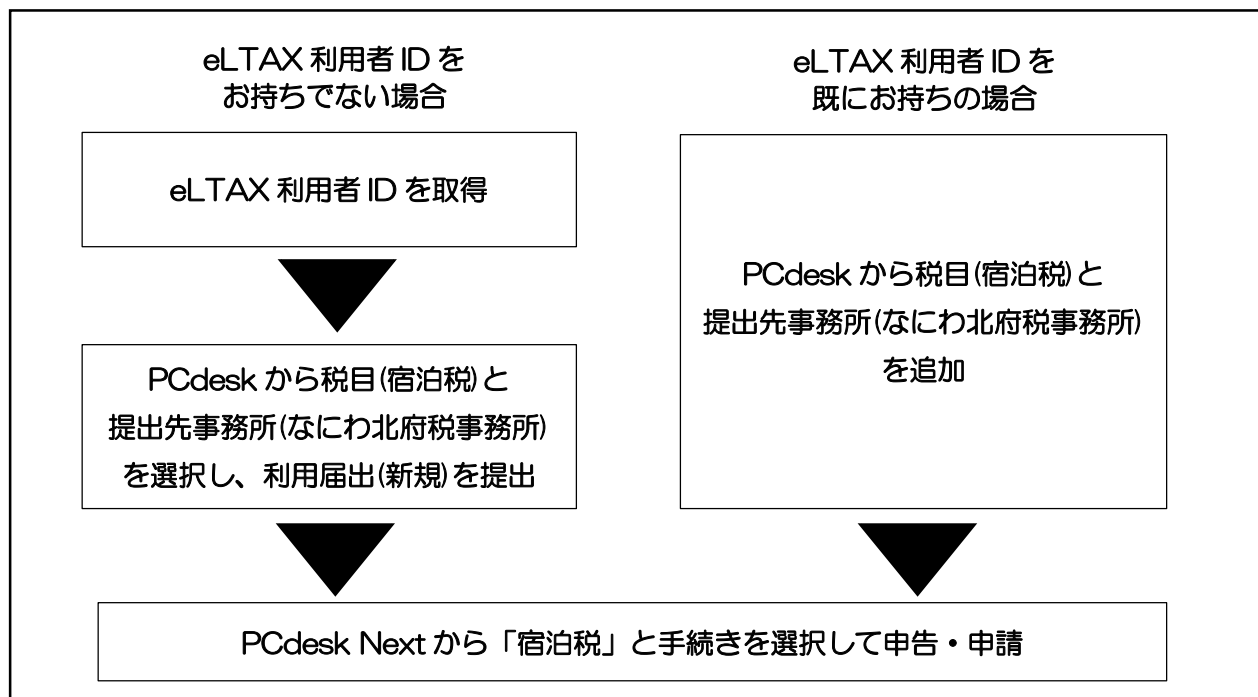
eLTAX 利用者 ID をお持ちでない場合

eLTAX 利用者 ID を取得

PCdesk から税目(宿泊税)と提出先事務所(なにわ北府税事務所)を選択し、利用届出(新規)を提出

eLTAX 利用者 ID を既にお持ちの場合

PCdesk から税目(宿泊税)と提出先事務所(なにわ北府税事務所)を追加

PCdesk Next から「宿泊税」と手続きを選択して申告・申請